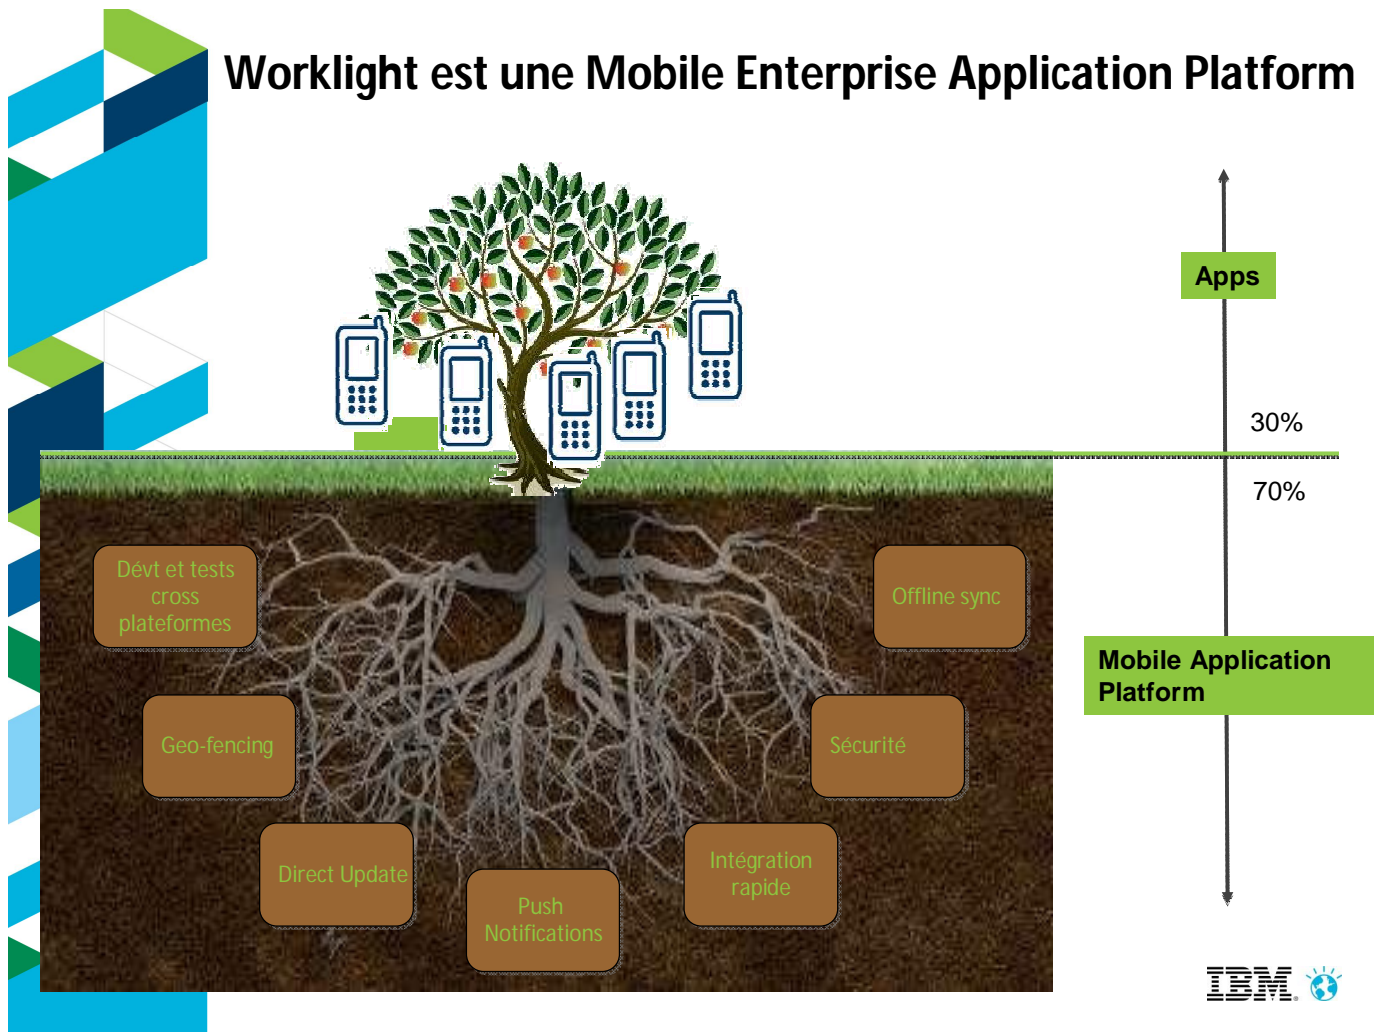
Worklight est une Mobile Enterprise Application Platform

Apps

30%

70%

Mobile Application Platform

Dévt et tests cross plateformes

Offline sync

Geo-fencing

Sécurité

Direct Update

Intégration rapide

Push Notifications

IBM